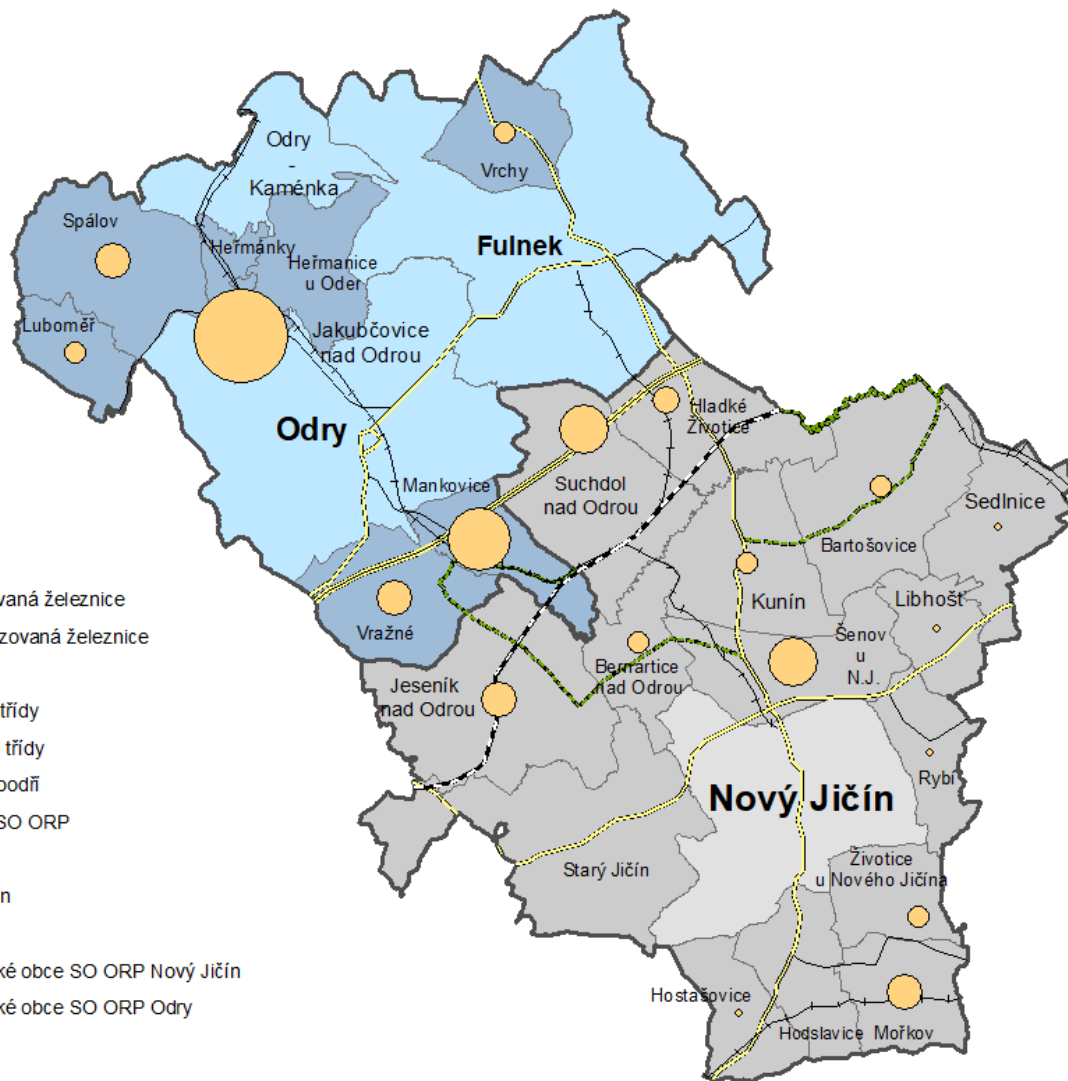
Odry - Kaménka
Vrchy
Spálov
Heřmánky
Heřmanice u Oder
Fulnek
Luboměř
Jakubčovice nad Odrou
Odry
Hladké Životice
Suchdol nad Odrou
Mankovice
Sedlnice
Bartošovice
vaná železnice
zovaná železnice
Vražné
Kunín
Libhošť
Šenov u N.J.
Bernartice nad Odrou
Jeseník nad Odrou
třídy
třídy
podří
SO ORP
Rybí
Nový Jičín
n
Starý Jičín
Životice u Nového Jičína
ké obce SO ORP Nový Jičín
ké obce SO ORP Odry
Hostašovice
Hodslavice
Mořkov